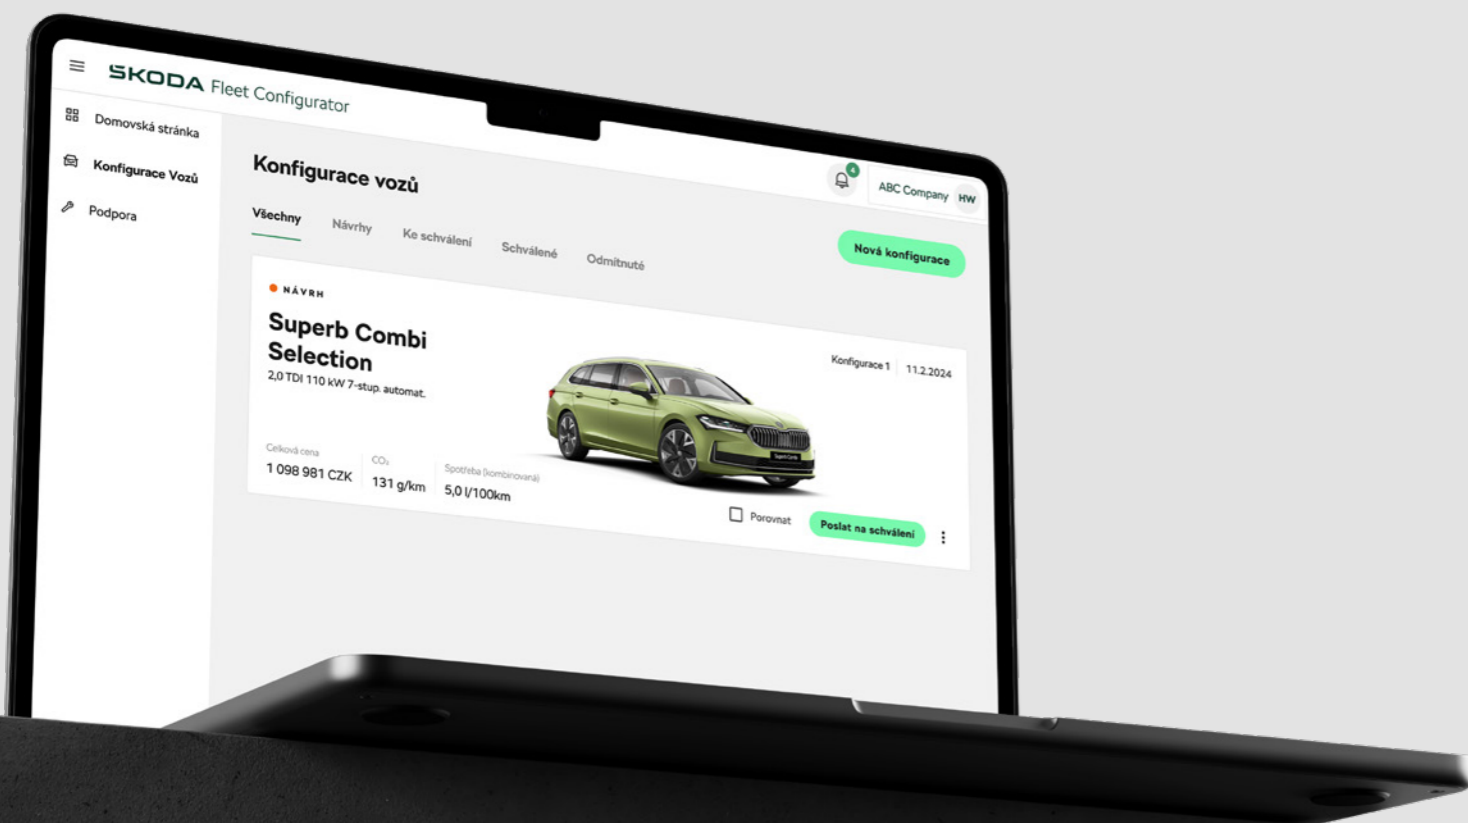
SKODA Fleet Configurator

Domovská stránka
Konfigurace Vozů
Podpora

Konfigurace vozů

4
ABC Company HW

Všechny
Návrhy
Ke schválení
Schválené
Odmítnuté

Nová konfigurace

NÁVRH

Superb Combi Selection
2,0 TDI 110 kW 7-stup. automat.

Konfigurace 1
11.2.2024

Celková cena
1 098 981 CZK
$CO_2$
131 g/km
Spotřeba (kombinovaná)
5,0 l/100km

Porovnat
Poslat na schválení